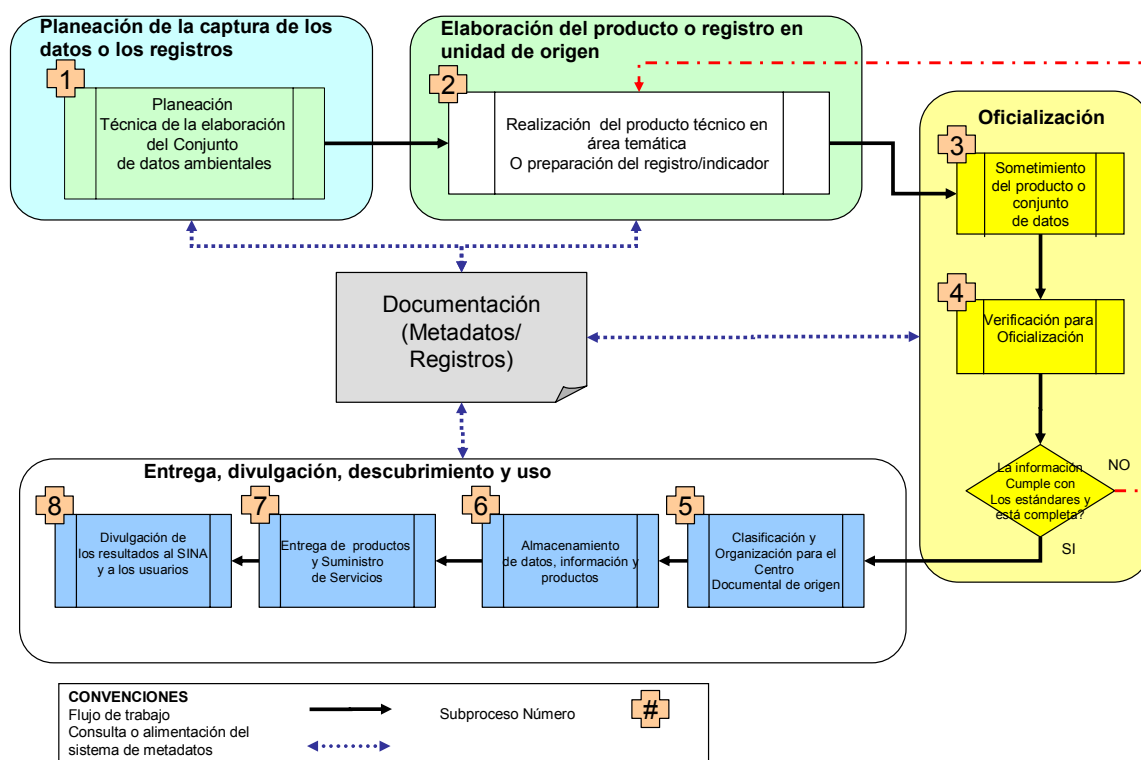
Planeación de la captura de los datos o los registros

1

Planeación
Técnica de la elaboración del Conjunto de datos ambientales

Elaboración del producto o registro en unidad de origen

2

Realización del producto técnico en área temática
O preparación del registro/indicador

Oficialización

3

Sometimiento del producto o conjunto de datos

4

Verificación para Oficialización

La información Cumple con Los estándares y está completa?

NO

SI

Documentación (Metadatos/ Registros)

Entrega, divulgación, descubrimiento y uso

8

Divulgación de los resultados al SINA y a los usuarios

7

Entrega de productos y Suministro de Servicios

6

Almacenamiento de datos, información y productos

5

Clasificación y Organización para el Centro Documental de origen

CONVENCIONES
Flujo de trabajo
Consulta o alimentación del sistema de metadatos

Subproceso Número

#